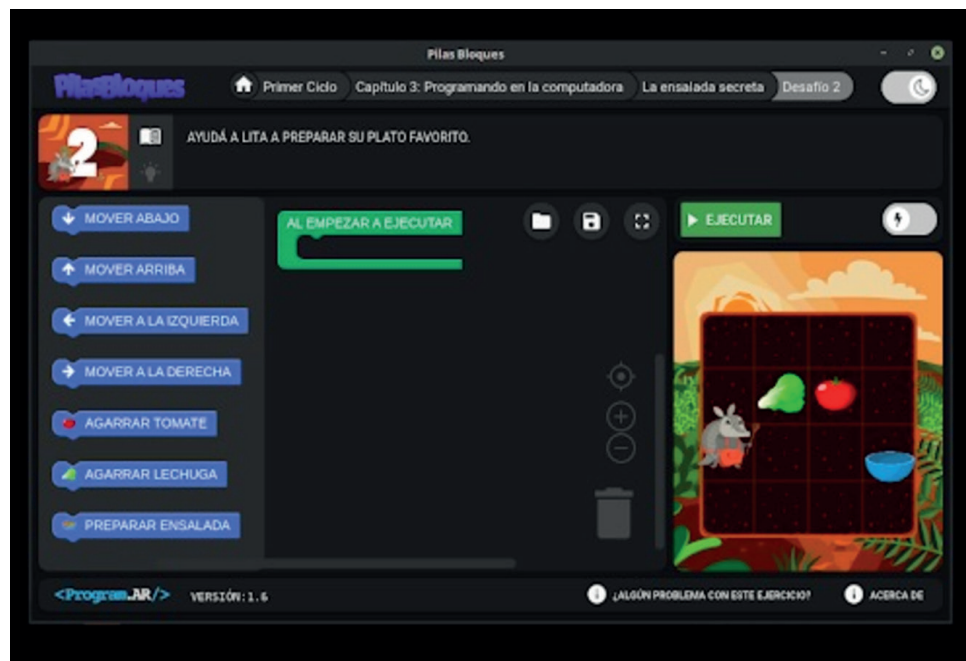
Pilas Bloques

PilasBloques

Primer Ciclo
Capítulo 3: Programando en la computadora
La ensalada secreta
Desafío 2

2

AYUDÁ A LITA A PREPARAR SU PLATO FAVORITO.

MOVER ABAJO
MOVER ARRIBA
MOVER A LA IZQUIERDA
MOVER A LA DERECHA
AGARRAR TOMATE
AGARRAR LECHUGA
PREPARAR ENSALADA

AL EMPEZAR A EJECUTAR

EJECUTAR

<Program.AR/> VERSIÓN: 1.6

¿ALGÚN PROBLEMA CON ESTE EJERCICIO?

ACERCA DE